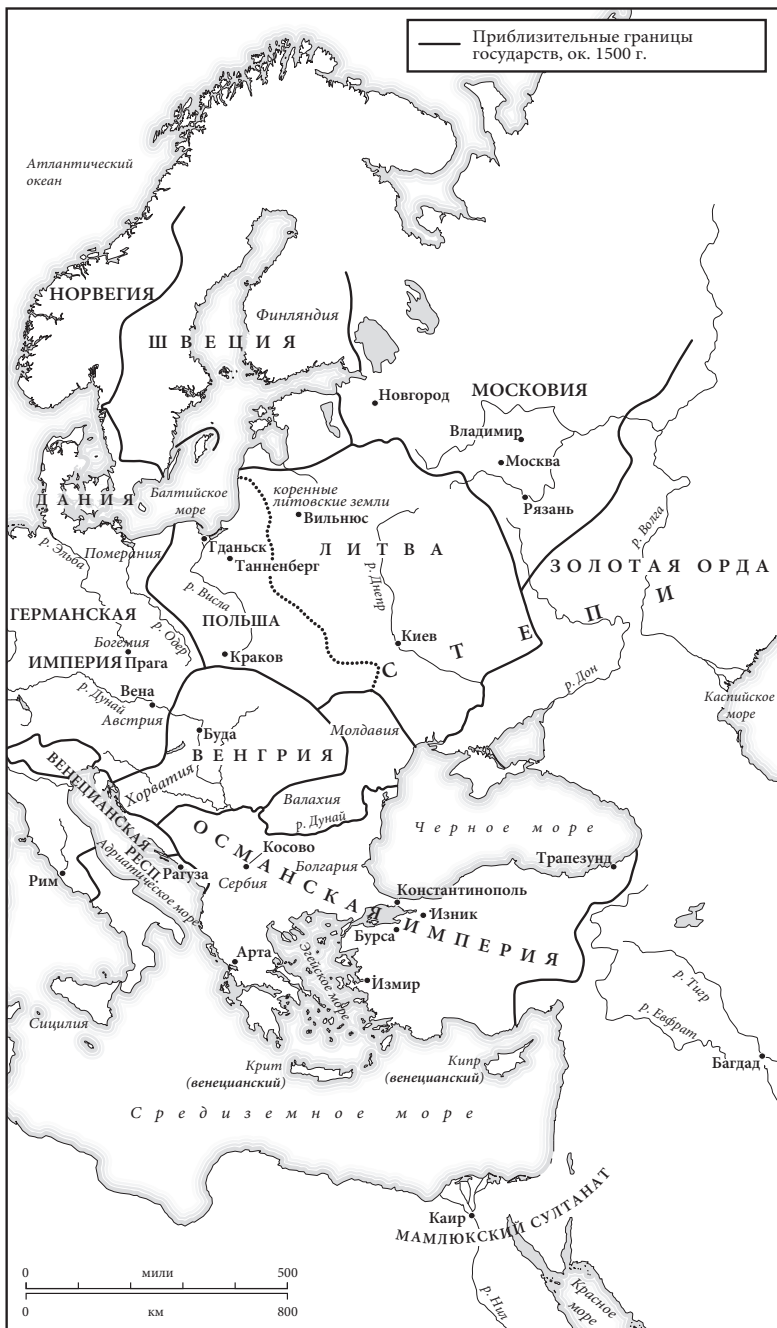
Приблизительные границы государств, ок. 1500 г.

Атлантический океан

НОРВЕГИЯ

ШВЕЦИЯ

Финляндия

Новгород

МОСКОВИЯ

Владимир

Москва

Рязань

ДАНИЯ

Балтийское море

коренные литовские земли

Вильнюс

р. Эльба

Померания

Гданьск

Танненберг

ЛИТВА

р. Волга

ЗОЛОТАЯ ОРДА

р. Днепр

р. Висла

ГЕРМАНСКАЯ ИМПЕРИЯ

Богемия

р. Одер

ПОЛЬША

Прага

Краков

Киев

СТЕПИ

р. Дон

Каспийское море

р. Дунай

Вена

Австрия

Буда

Молдавия

ВЕНГРИЯ

ВЕНЕЦИАНСКАЯ РЕСП.

Хорватия

Валахия

р. Дунай

Черное море

ОСМАНСКАЯ ИМПЕРИЯ

Косово

Болгария

Трапезунд

Рим

Рагуза

Сербия

Адриатическое море

Константинополь

Изник

Бурса

Арта

Эгейское море

Измир

р. Тигр

р. Евфрат

Сицилия

Крит (венецианский)

Кипр (венецианский)

Багдад

Средиземное море

Каир

МАМЛЮКСКИЙ СУЛТАНАТ

р. Нил

Красное море

0 мили 500

0 км 800